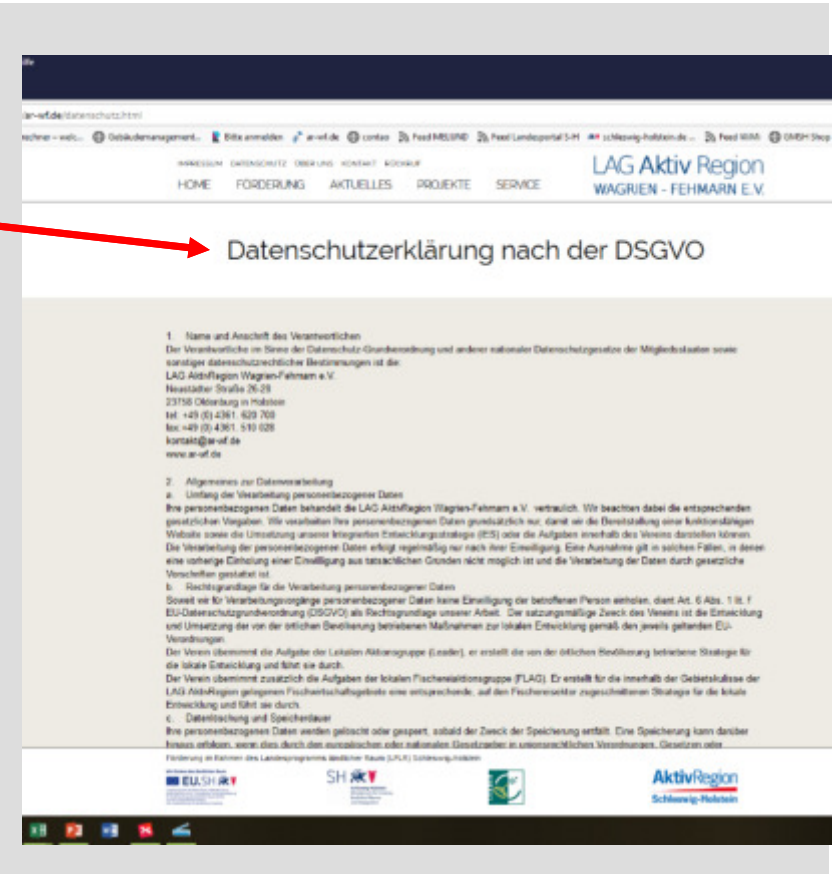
ar-wf.de/datenschutz.html

IMPRESSUM DATENSCHUTZ ÜBER UNS KONTAKT ROCHRUF
HOME FÖRDERUNG AKTUELLES PROJEKTE SERVICE

LAG Aktiv Region
WAGRIEN - FEHMARN E.V.

Datenschutzerklärung nach der DSGVO

1. Name und Anschrift des Verantwortlichen
Der Verantwortliche im Sinne der Datenschutz-Grundverordnung und anderer nationaler Datenschutzgesetze der Mitgliedsstaaten sowie sonstiger datenschutzrechtlicher Bestimmungen ist die:
LAG AktivRegion Wagrien-Fehmarn e.V.
Neustädter Straße 26-28
23758 Oldenburg in Holstein
tel. +49 (0) 4361. 620 700
fax +49 (0) 4361. 510 028
kontakt@ar-wf.de
www.ar-wf.de

2. Allgemeines zur Datenverarbeitung
a. Umfang der Verarbeitung personenbezogener Daten
Ihre personenbezogenen Daten behandelt die LAG AktivRegion Wagrien-Fehmarn e.V. vertraulich. Wir beachten dabei die entsprechenden gesetzlichen Vorgaben. Wir verarbeiten Ihre personenbezogenen Daten grundsätzlich nur, damit wir die Bereitstellung einer funktionsfähigen Website sowie die Umsetzung unserer Integrierten Entwicklungsstrategie (IES) oder die Aufgaben innerhalb des Vereins darstellen können. Die Verarbeitung der personenbezogenen Daten erfolgt regelmäßig nur nach Ihrer Einwilligung. Eine Ausnahme gilt in solchen Fällen, in denen eine vorherige Einholung einer Einwilligung aus tatsächlichen Gründen nicht möglich ist und die Verarbeitung der Daten durch gesetzliche Vorschriften gestattet ist.
b. Rechtsgrundlage für die Verarbeitung personenbezogener Daten
Soweit wir für Verarbeitungsvorgänge personenbezogener Daten keine Einwilligung der betroffenen Person einholen, dient Art. 6 Abs. 1 lit. f EU-Datenschutzgrundverordnung (DSGVO) als Rechtsgrundlage unserer Arbeit. Der satzungsmäßige Zweck des Vereins ist die Entwicklung und Umsetzung der von der örtlichen Bevölkerung betriebenen Maßnahmen zur lokalen Entwicklung gemäß den jeweils geltenden EU-Verordnungen.
Der Verein übernimmt die Aufgabe der Lokalen Aktionsgruppe (Leader), er erstellt die von der örtlichen Bevölkerung betriebene Strategie für die lokale Entwicklung und führt sie durch.
Der Verein übernimmt zusätzlich die Aufgaben der lokalen Fischereiaktionsgruppe (FLAG). Er erstellt für die innerhalb der Gebietskulisse der LAG AktivRegion gelegenen Fischwirtschaftsgebiete eine entsprechende, auf den Fischereisektor zugeschnittenen Strategie für die lokale Entwicklung und führt sie durch.
c. Datenlöschung und Speicherdauer
Ihre personenbezogenen Daten werden gelöscht oder gesperrt, sobald der Zweck der Speicherung entfällt. Eine Speicherung kann darüber hinaus erfolgen, wenn dies durch den europäischen oder nationalen Gesetzgeber in unionsrechtlichen Verordnungen, Gesetzen oder

Förderung im Rahmen des Landesprogramms ländlicher Raum (LPLR) Schleswig-Holstein
EU.SH
SH
AktivRegion
Schleswig-Holstein